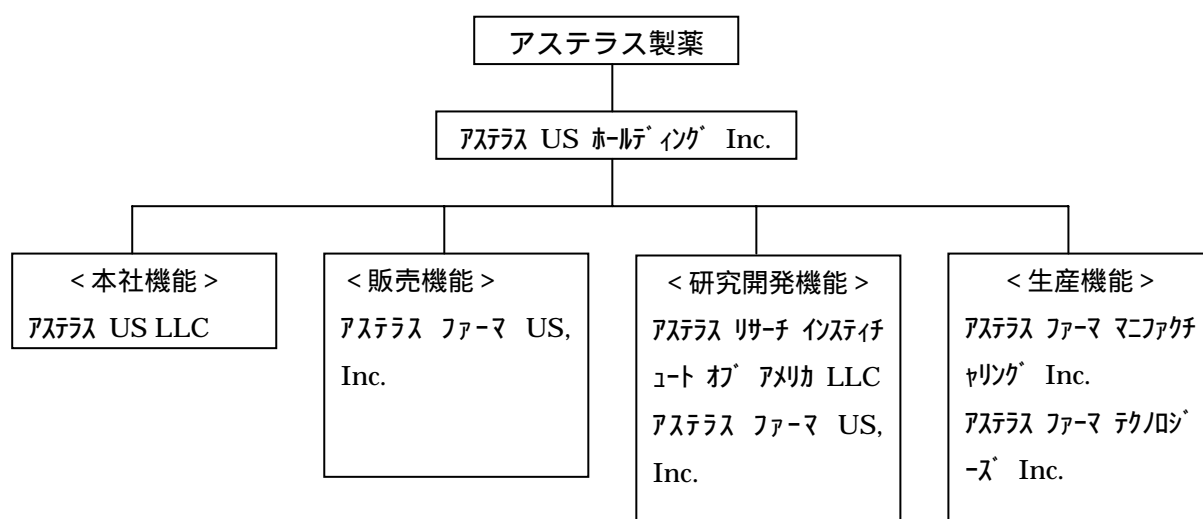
アステラス製薬

ｱｽﾃﾗｽ US ﾎｰﾙﾃﾞｨﾝｸﾞ Inc.

＜本社機能＞
ｱｽﾃﾗｽ US LLC

＜販売機能＞
ｱｽﾃﾗｽ ﾌｧｰﾏ US, Inc.

＜研究開発機能＞
ｱｽﾃﾗｽ ﾘｻｰﾁ ｲﾝｽﾃｨﾁｭｰﾄ ｵﾌﾞ ｱﾒﾘｶ LLC
ｱｽﾃﾗｽ ﾌｧｰﾏ US, Inc.

＜生産機能＞
ｱｽﾃﾗｽ ﾌｧｰﾏ ﾏﾆﾌｧｸﾁｬﾘﾝｸﾞ Inc.
ｱｽﾃﾗｽ ﾌｧｰﾏ ﾃｸﾉﾛｼﾞｰｽﾞ Inc.